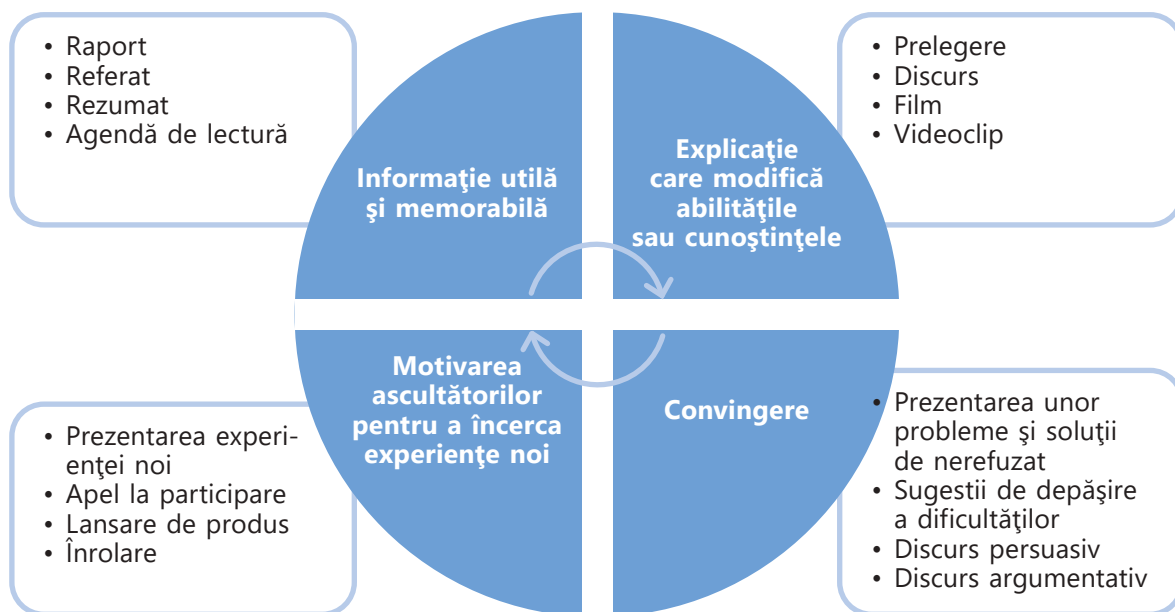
• Raport
• Referat
• Rezumat
• Agendă de lectură

Informaţie utilă şi memorabilă

Explicaţie care modifică abilităţile sau cunoştinţele

• Prelegere
• Discurs
• Film
• Videoclip

• Prezentarea experienţei noi
• Apel la participare
• Lansare de produs
• Înrolare

Motivarea ascultătorilor pentru a încerca experienţe noi

Convingere

• Prezentarea unor probleme şi soluţii de nerefuzat
• Sugestii de depăşire a dificultăţilor
• Discurs persuasiv
• Discurs argumentativ